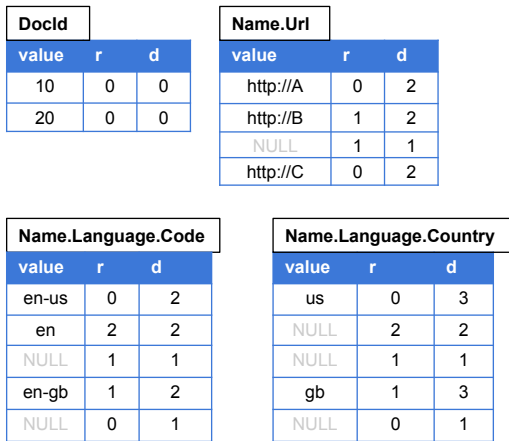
DocId

| value | r | d |
|---|---|---|
| 10 | 0 | 0 |
| 20 | 0 | 0 |

Name.Url

| value | r | d |
|---|---|---|
| http://A | 0 | 2 |
| http://B | 1 | 2 |
| NULL | 1 | 1 |
| http://C | 0 | 2 |

Name.Language.Code

| value | r | d |
|---|---|---|
| en-us | 0 | 2 |
| en | 2 | 2 |
| NULL | 1 | 1 |
| en-gb | 1 | 2 |
| NULL | 0 | 1 |

Name.Language.Country

| value | r | d |
|---|---|---|
| us | 0 | 3 |
| NULL | 2 | 2 |
| NULL | 1 | 1 |
| gb | 1 | 3 |
| NULL | 0 | 1 |